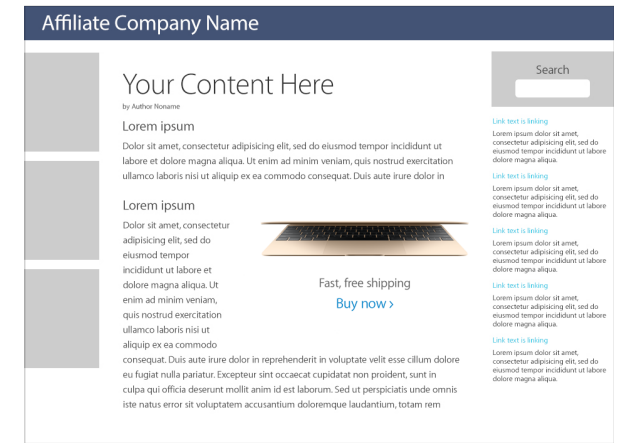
Affiliate Company Name

Your Content Here
by Author Noname

Lorem ipsum

Dolor sit amet, consectetur adipisicing elit, sed do eiusmod tempor incididunt ut labore et dolore magna aliqua. Ut enim ad minim veniam, quis nostrud exercitation ullamco laboris nisi ut aliquip ex ea commodo consequat. Duis aute irure dolor in

Lorem ipsum

Dolor sit amet, consectetur adipisicing elit, sed do eiusmod tempor incididunt ut labore et dolore magna aliqua. Ut enim ad minim veniam, quis nostrud exercitation ullamco laboris nisi ut aliquip ex ea commodo consequat. Duis aute irure dolor in reprehenderit in voluptate velit esse cillum dolore eu fugiat nulla pariatur. Excepteur sint occaecat cupidatat non proident, sunt in culpa qui officia deserunt mollit anim id est laborum. Sed ut perspiciatis unde omnis iste natus error sit voluptatem accusantium doloremque laudantium, totam rem

Fast, free shipping
Buy now ›

Search

Link text is linking
Lorem ipsum dolor sit amet, consectetur adipisicing elit, sed do eiusmod tempor incididunt ut labore dolore magna aliqua.

Link text is linking
Lorem ipsum dolor sit amet, consectetur adipisicing elit, sed do eiusmod tempor incididunt ut labore dolore magna aliqua.

Link text is linking
Lorem ipsum dolor sit amet, consectetur adipisicing elit, sed do eiusmod tempor incididunt ut labore dolore magna aliqua.

Link text is linking
Lorem ipsum dolor sit amet, consectetur adipisicing elit, sed do eiusmod tempor incididunt ut labore dolore magna aliqua.

Link text is linking
Lorem ipsum dolor sit amet, consectetur adipisicing elit, sed do eiusmod tempor incididunt ut labore dolore magna aliqua.